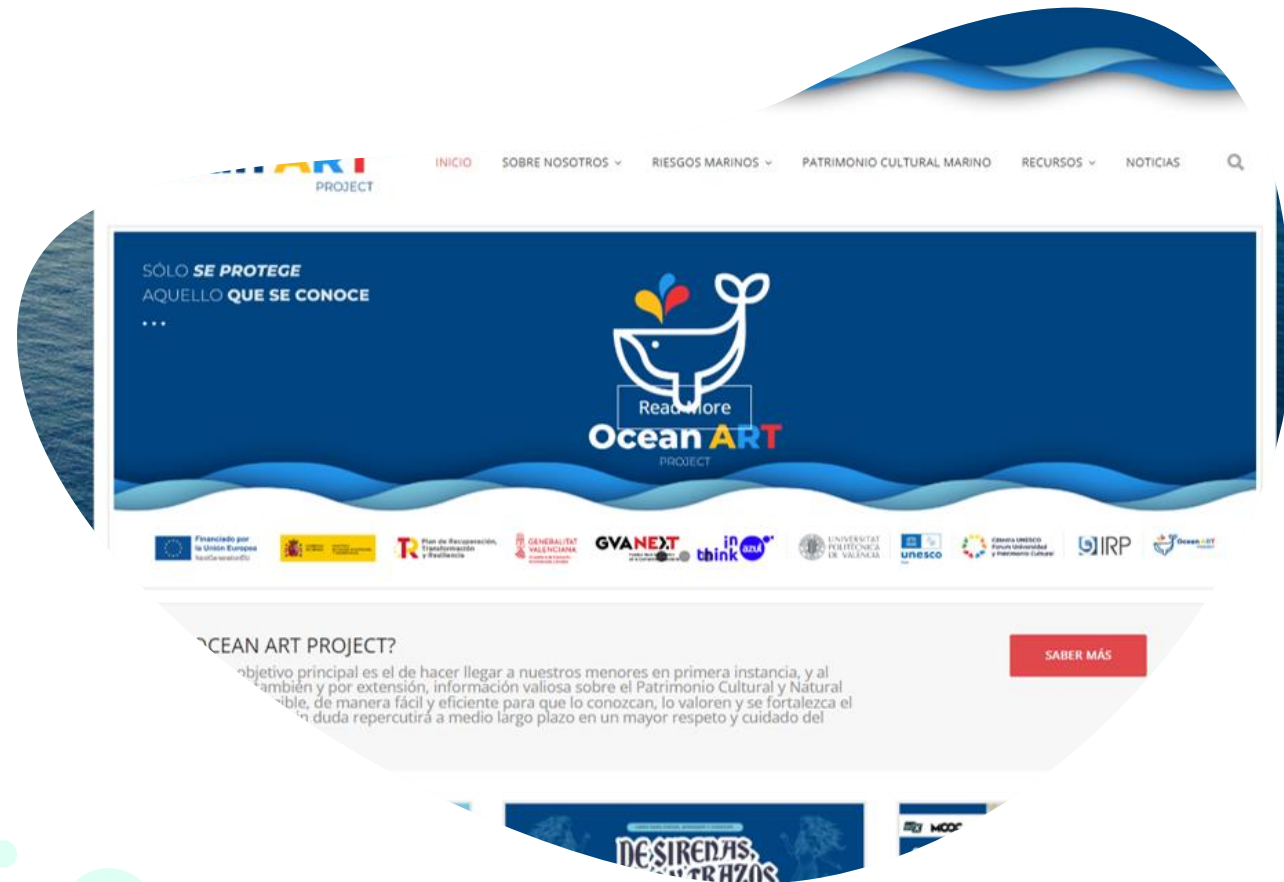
PROJECT

INICIO SOBRE NOSOTROS RIESGOS MARINOS PATRIMONIO CULTURAL MARINO RECURSOS NOTICIAS

SÓLO **SE PROTEGE**
AQUELLO **QUE SE CONOCE**
...

Read More

Ocean ART
PROJECT

Financiado por la Unión Europea NextGenerationEU

Plan de Recuperación, Transformación y Resiliencia

GENERALITAT VALENCIANA

GVANEXT

think in azul

UNIVERSITAT POLITÈCNICA DE VALÈNCIA

unesco

Cátedra UNESCO Forum Universidad y Patrimonio Cultural

IRP

Ocean ART PROJECT

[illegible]OCEAN ART PROJECT?

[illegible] objetivo principal es el de hacer llegar a nuestros menores en primera instancia, y al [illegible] también y por extensión, información valiosa sobre el Patrimonio Cultural y Natural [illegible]sible, de manera fácil y eficiente para que lo conozcan, lo valoren y se fortalezca el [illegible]in duda repercutirá a medio largo plazo en un mayor respeto y cuidado del

SABER MÁS

DE SIRENAS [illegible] TRAZOS

MOOC